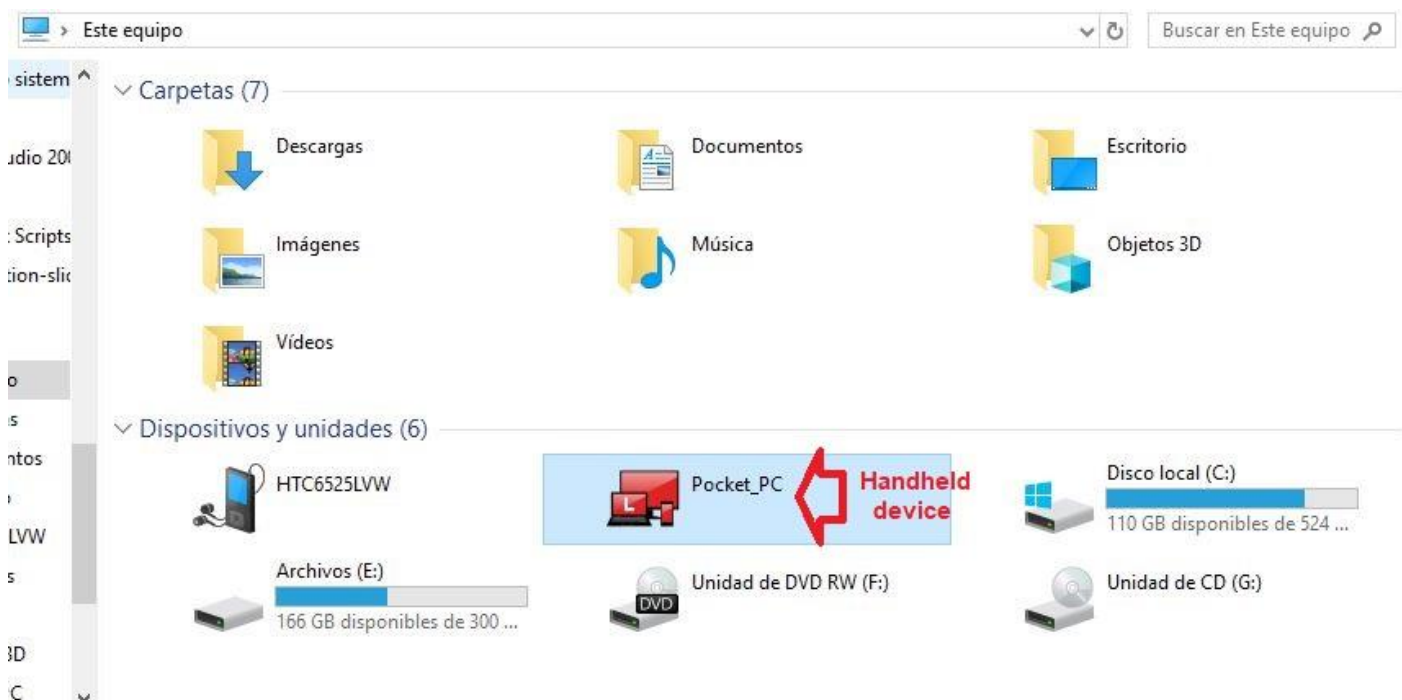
> Este equipo

Buscar en Este equipo

sistem
udio 20
Scripts
tion-slic
o
s
ntos
LVW
s
3D
C

Carpetas (7)

Descargas

Documentos

Escritorio

Imágenes

Música

Objetos 3D

Vídeos

Dispositivos y unidades (6)

HTC6525LVW

Pocket_PC

Handheld device

Disco local (C:)
110 GB disponibles de 524 ...

Archivos (E:)
166 GB disponibles de 300 ...

DVD
Unidad de DVD RW (F:)

Unidad de CD (G:)